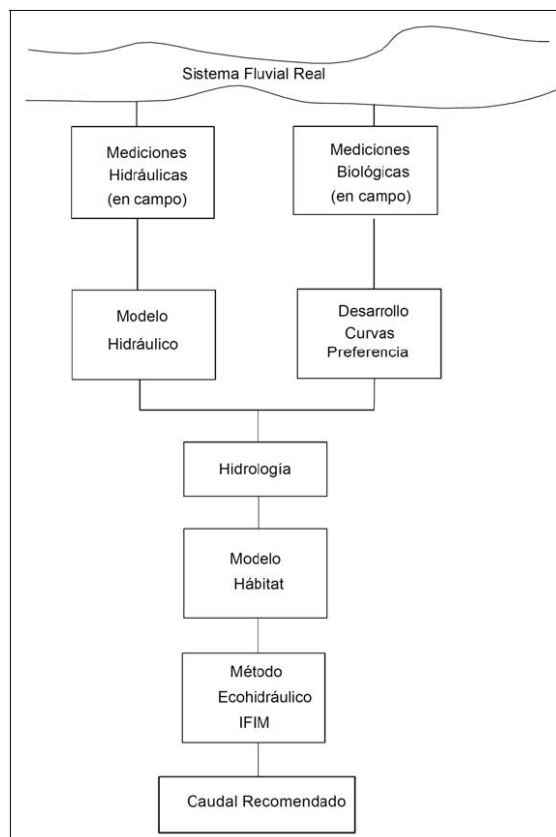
Sistema Fluvial Real

Mediciones Hidráulicas (en campo)

Mediciones Biológicas (en campo)

Modelo Hidráulico

Desarrollo Curvas Preferencia

Hidrología

Modelo Hábitat

Método Ecohidráulico IFIM

Caudal Recomendado